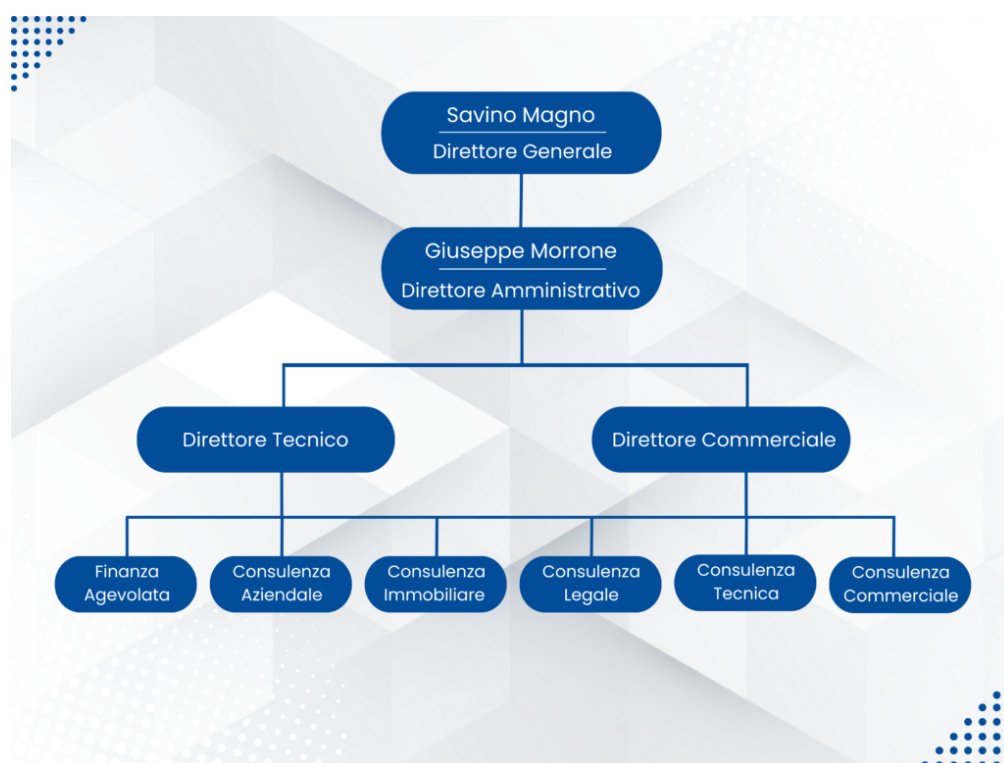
Savino Magno
Direttore Generale

Giuseppe Morrone
Direttore Amministrativo

Direttore Tecnico

Direttore Commerciale

Finanza Agevolata

Consulenza Aziendale

Consulenza Immobiliare

Consulenza Legale

Consulenza Tecnica

Consulenza Commerciale